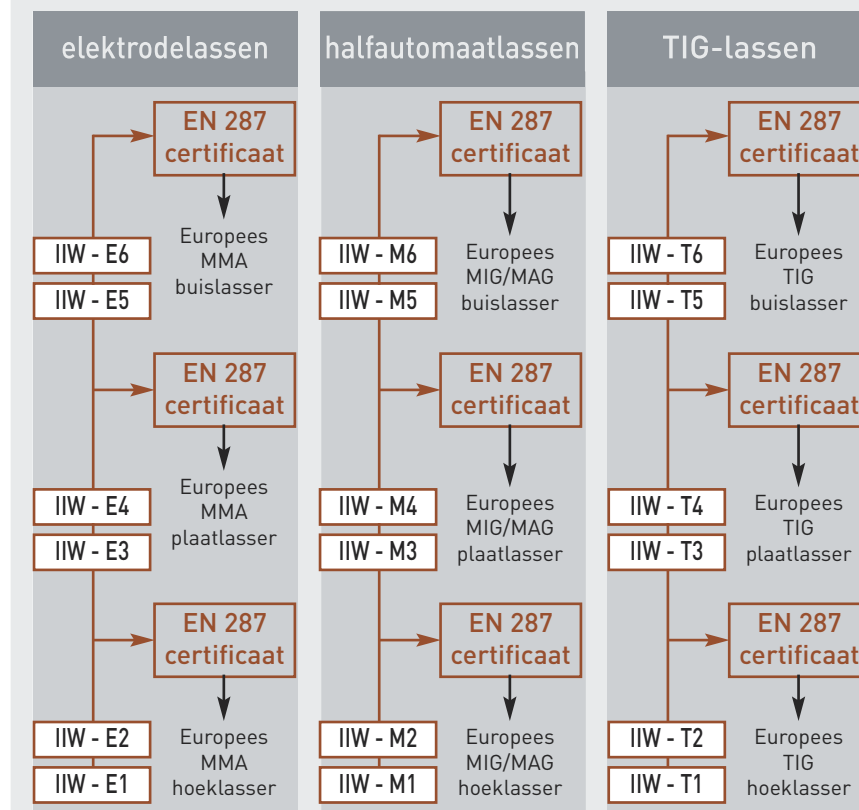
elektrodelassen

EN 287 certificaat

Europees MMA buislasser

IIW - E6

IIW - E5

EN 287 certificaat

Europees MMA plaatlasser

IIW - E4

IIW - E3

EN 287 certificaat

Europees MMA hoeklasser

IIW - E2

IIW - E1

halfautomaatlassen

EN 287 certificaat

Europees MIG/MAG buislasser

IIW - M6

IIW - M5

EN 287 certificaat

Europees MIG/MAG plaatlasser

IIW - M4

IIW - M3

EN 287 certificaat

Europees MIG/MAG hoeklasser

IIW - M2

IIW - M1

TIG-lassen

EN 287 certificaat

Europees TIG buislasser

IIW - T6

IIW - T5

EN 287 certificaat

Europees TIG plaatlasser

IIW - T4

IIW - T3

EN 287 certificaat

Europees TIG hoeklasser

IIW - T2

IIW - T1